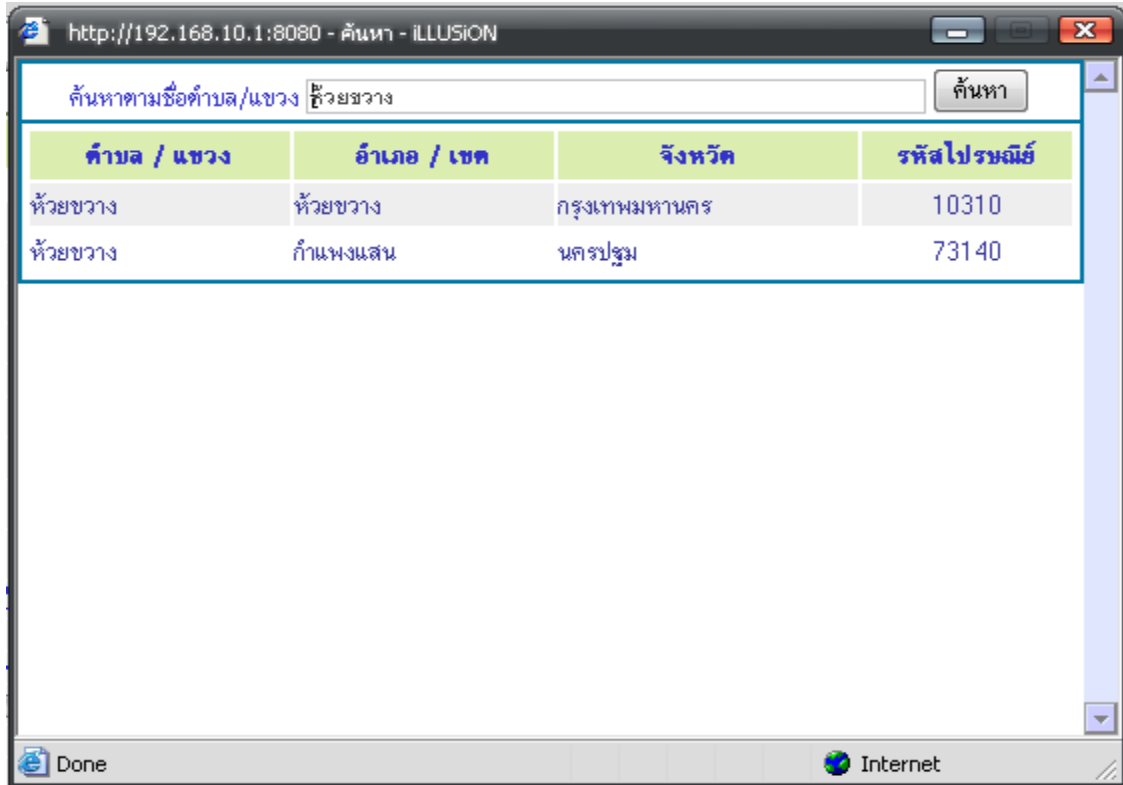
http://192.168.10.1:8080 - ค้นหา - iLLUSiON

ค้นหาตามชื่อตำบล/แขวง ห้วยขวาง ค้นหา

| ตำบล / แขวง | อำเภอ / เขต | จังหวัด | รหัสไปรษณีย์ |
|---|---|---|---|
| ห้วยขวาง | ห้วยขวาง | กรุงเทพมหานคร | 10310 |
| ห้วยขวาง | กำแพงแสน | นครปฐม | 73140 |

Done

Internet